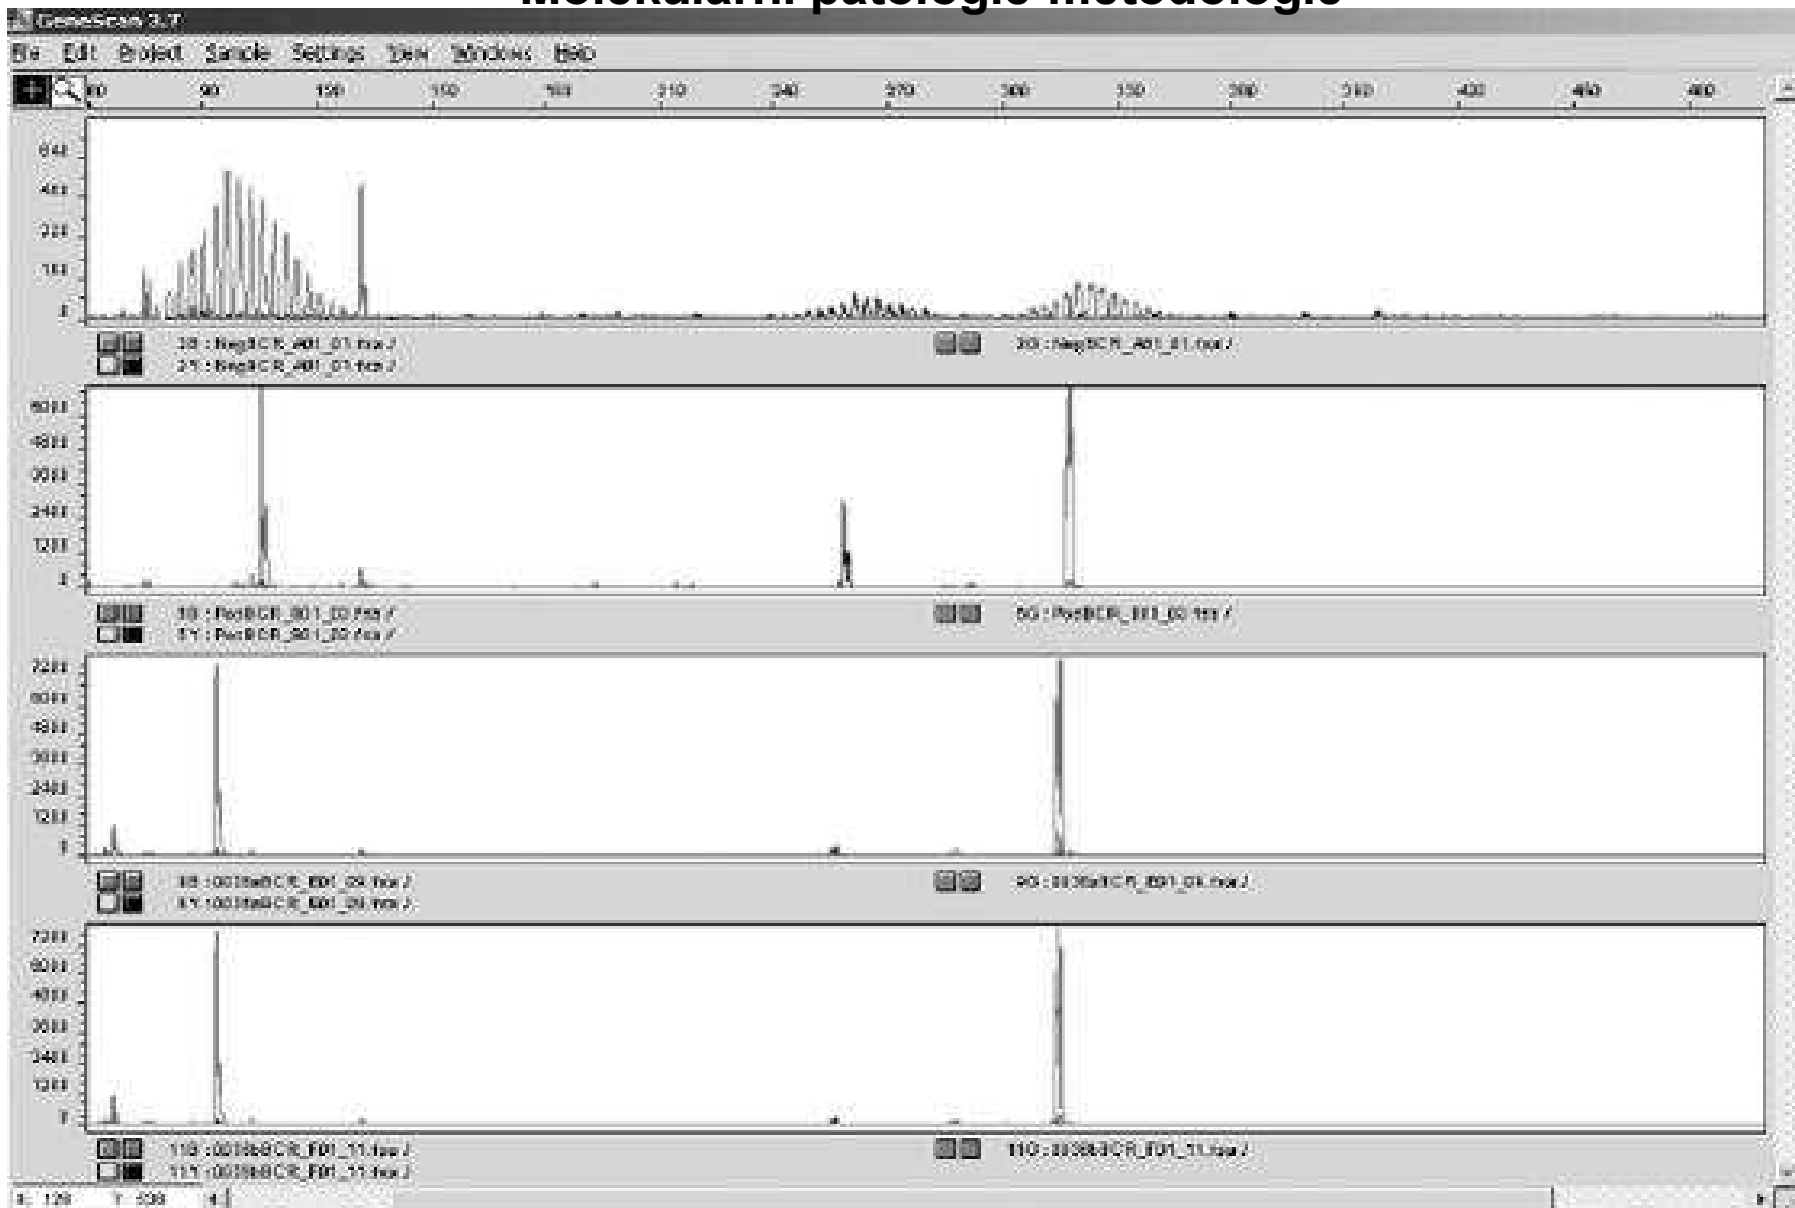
Molekulární patologie metodologie

GeneScan 3.7

File Edit Project Sample Settings View Windows Help

60 90 120 150 180 210 240 270 300 330 360 390 420 450 480

640
480
320
160
0

3B : NegBCR_A01_01.fsa /
3Y : NegBCR_A01_01.fsa /
3G : NegBCR_A01_01.fsa /

6000
4800
3600
2400
1200
0

5B : PosBCR_B01_03.fsa /
5Y : PosBCR_B01_03.fsa /
5G : PosBCR_B01_03.fsa /

7200
6000
4800
3600
2400
1200
0

9B : 0038aBCR_E01_09.fsa /
9Y : 0038aBCR_E01_09.fsa /
9G : 0038aBCR_E01_09.fsa /

7200
6000
4800
3600
2400
1200
0

11B : 0038bBCR_F01_11.fsa /
11Y : 0038bBCR_F01_11.fsa /
11G : 0038bBCR_F01_11.fsa /

X: 129 Y: 338